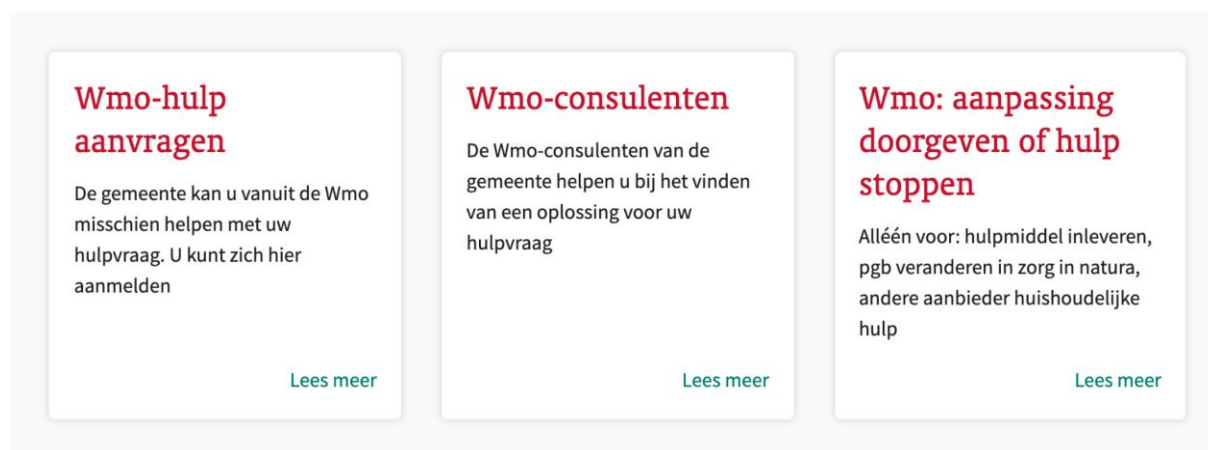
Wmo-hulp aanvragen

De gemeente kan u vanuit de Wmo misschien helpen met uw hulpvraag. U kunt zich hier aanmelden

Lees meer

Wmo-consulenten

De Wmo-consulenten van de gemeente helpen u bij het vinden van een oplossing voor uw hulpvraag

Lees meer

Wmo: aanpassing doorgeven of hulp stoppen

Alléén voor: hulpmiddel inleveren, pgb veranderen in zorg in natura, andere aanbieder huishoudelijke hulp

Lees meer